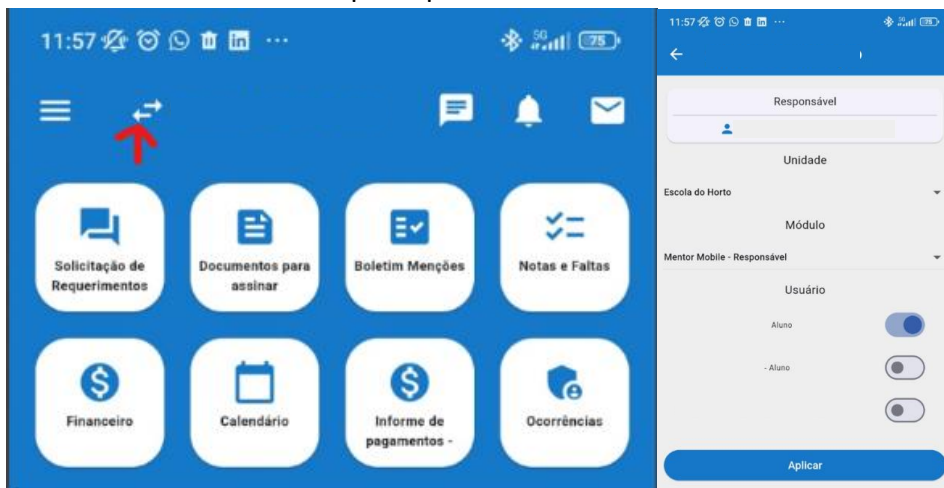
11:57 ··· 75

Solicitação de Requerimentos

Documentos para assinar

Boletim Menções

Notas e Faltas

Financeiro

Calendário

Informe de pagamentos -

Ocorrências

11:57 ··· 75

Responsável

Unidade

Escola do Horto

Módulo

Mentor Mobile - Responsável

Usuário

Aluno

- Aluno

Aplicar